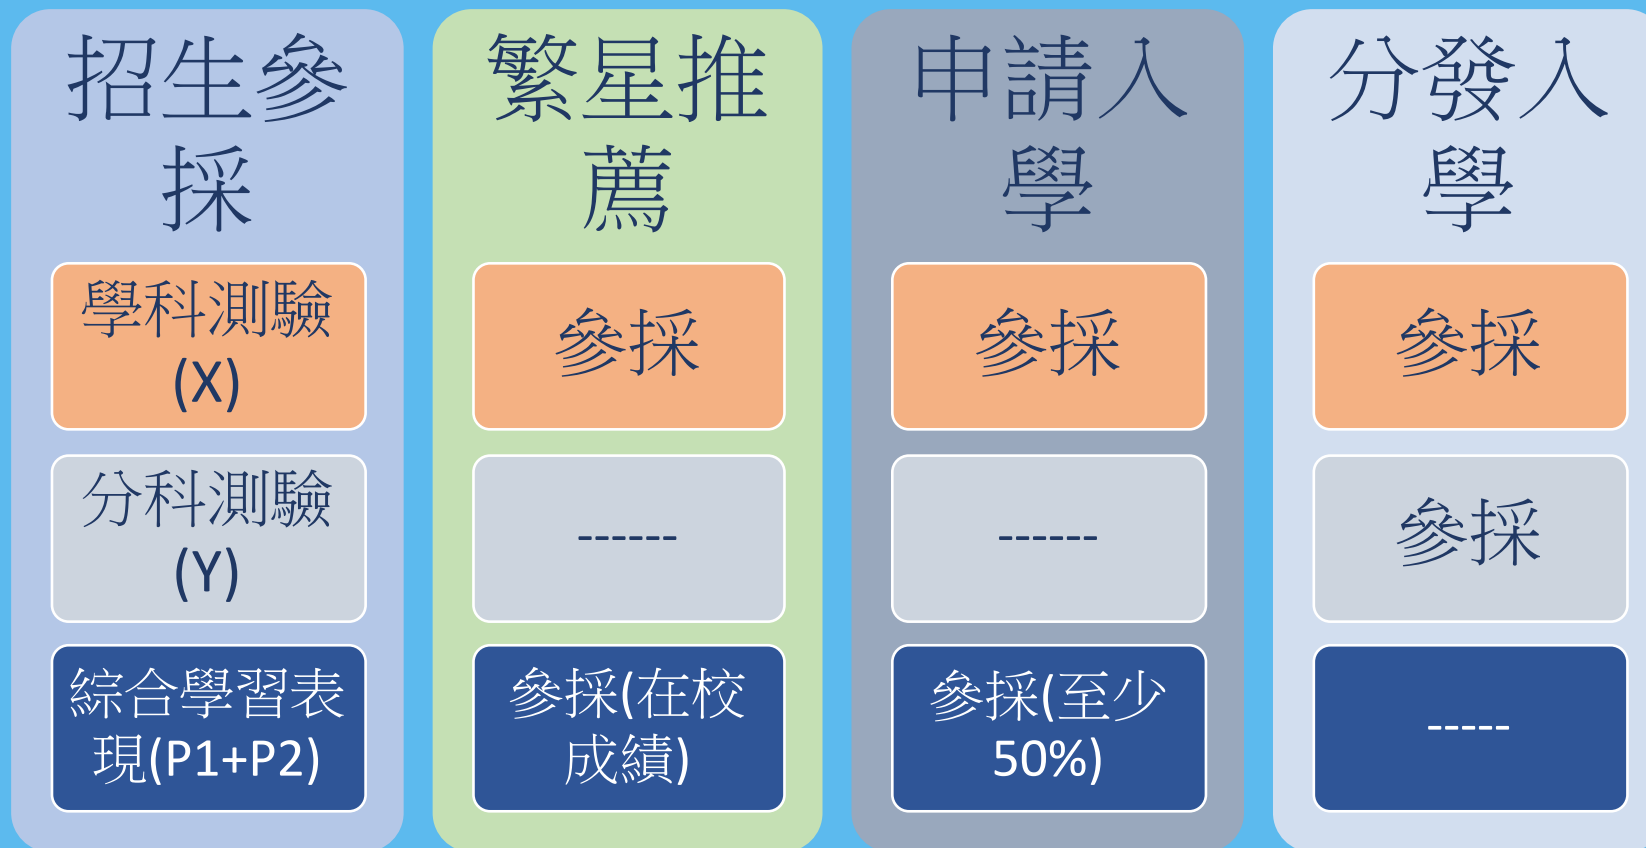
| 招生參採 | 繁星推薦 | 申請入學 | 分發入學 |
|---|---|---|---|
| 學科測驗(X) | 參採 | 參採 | 參採 |
| 分科測驗(Y) | ------ | ------ | 參採 |
| 綜合學習表現(P1+P2) | 參採(在校成績) | 參採(至少50%) | ----- |